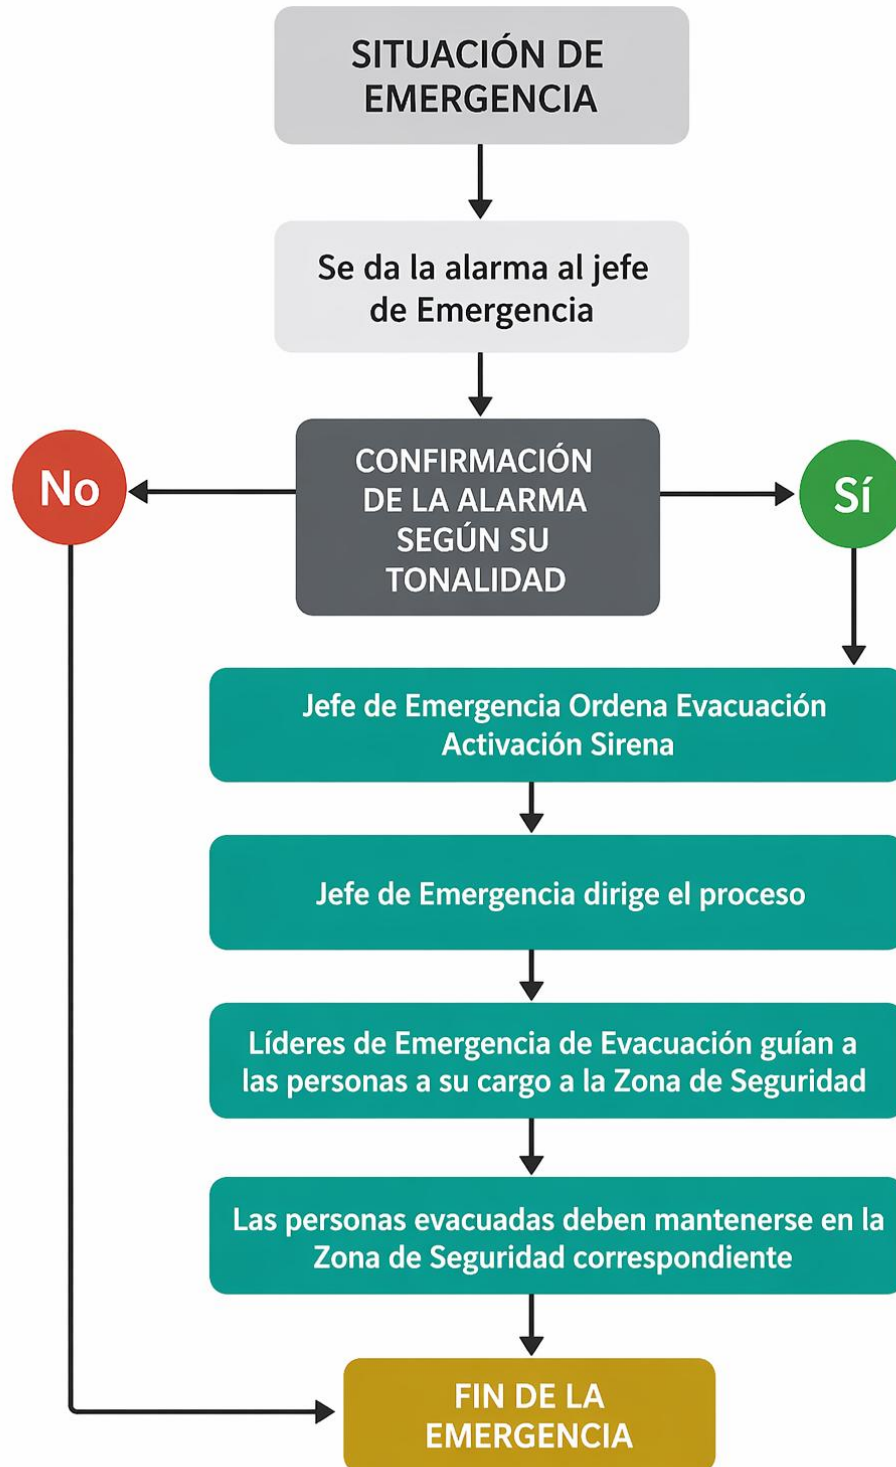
SITUACIÓN DE EMERGENCIA

Se da la alarma al jefe de Emergencia

No

CONFIRMACIÓN DE LA ALARMA SEGÚN SU TONALIDAD

Sí

Jefe de Emergencia Ordena Evacuación Activación Sirena

Jefe de Emergencia dirige el proceso

Líderes de Emergencia de Evacuación guían a las personas a su cargo a la Zona de Seguridad

Las personas evacuadas deben mantenerse en la Zona de Seguridad correspondiente

FIN DE LA EMERGENCIA